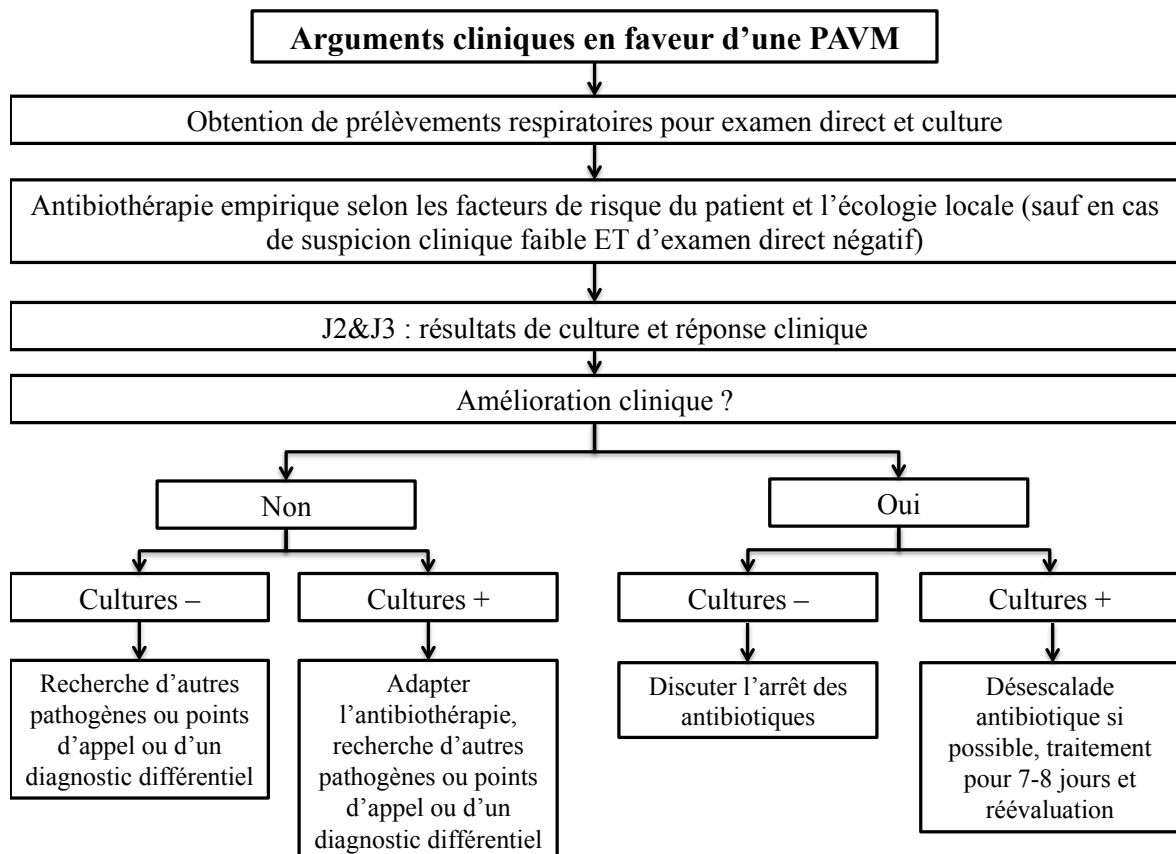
Arguments cliniques en faveur d’une PAVM

Obtention de prélèvements respiratoires pour examen direct et culture

Antibiothérapie empirique selon les facteurs de risque du patient et l’écologie locale (sauf en cas de suspicion clinique faible ET d’examen direct négatif)

J2&J3 : résultats de culture et réponse clinique

Amélioration clinique ?

Non

Oui

Cultures –

Cultures +

Cultures –

Cultures +

Recherche d’autres pathogènes ou points d’appel ou d’un diagnostic différentiel

Adapter l’antibiothérapie, recherche d’autres pathogènes ou points d’appel ou d’un diagnostic différentiel

Discuter l’arrêt des antibiotiques

Désescalade antibiotique si possible, traitement pour 7-8 jours et réévaluation